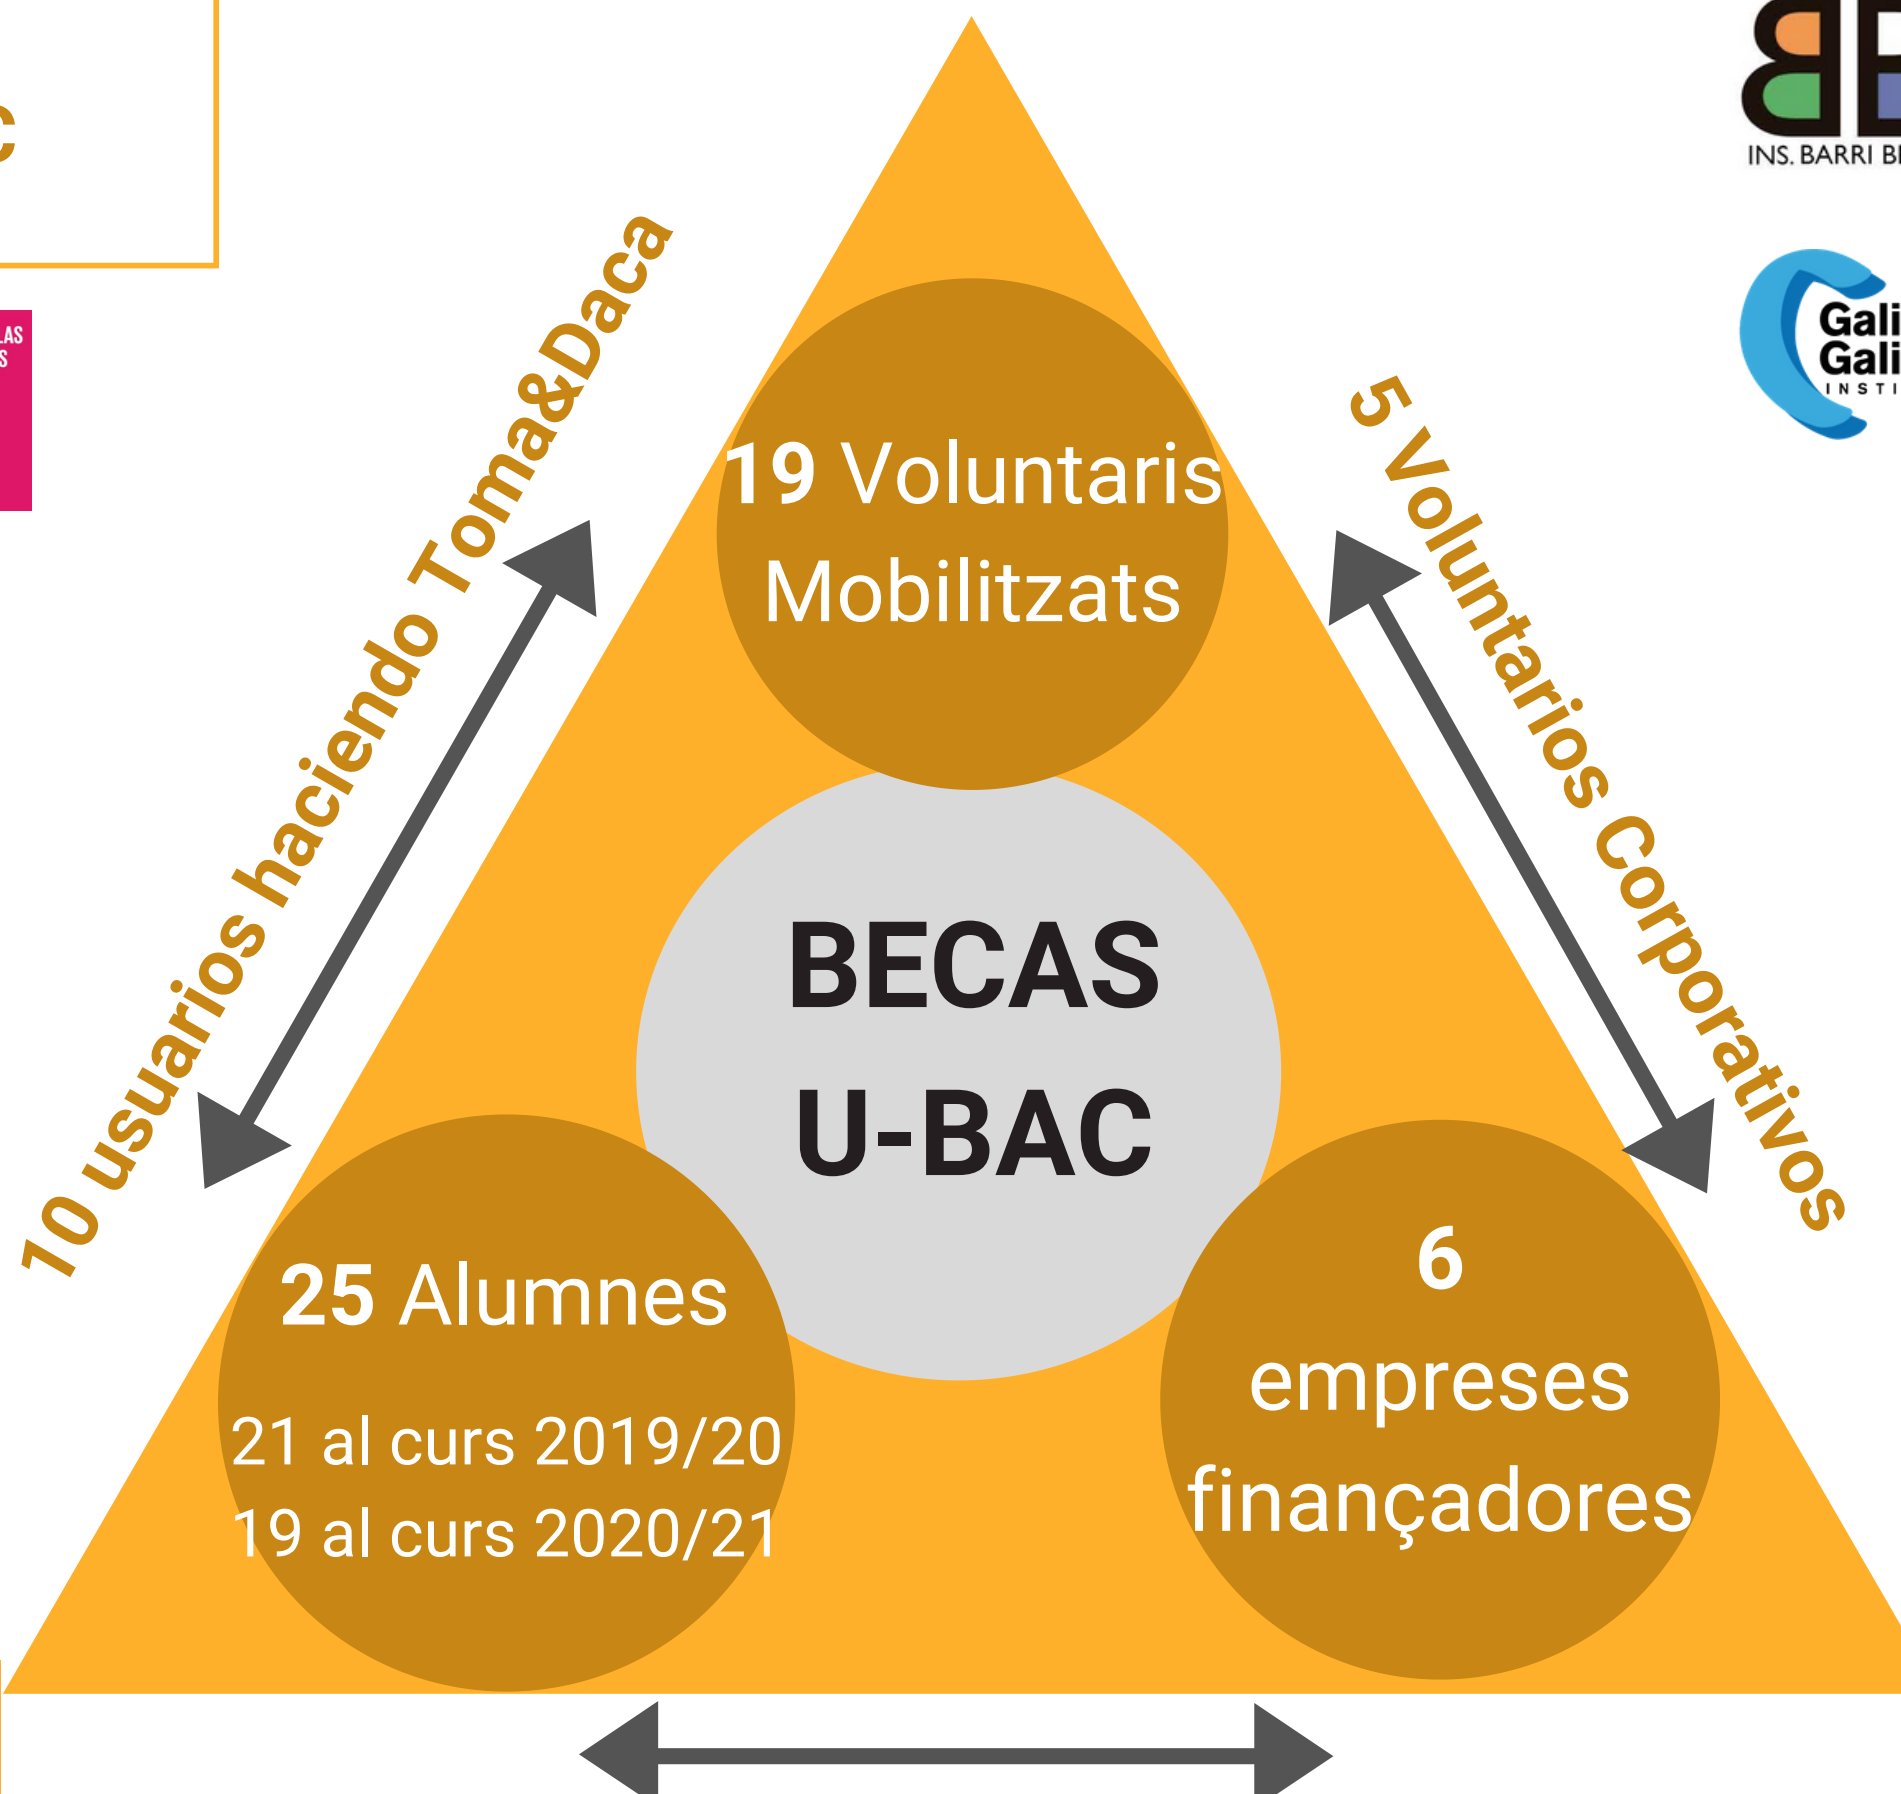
10 usuarios haciendo Toma&Daca

19 Voluntaris Mobilitzats

5 Voluntarios Corporativos

BECAS U-BAC

25 Alumnes

21 al curs 2019/20
19 al curs 2020/21

6 empreses finançadores

INS. BARRI B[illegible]

Gali
Gali
INSTI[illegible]